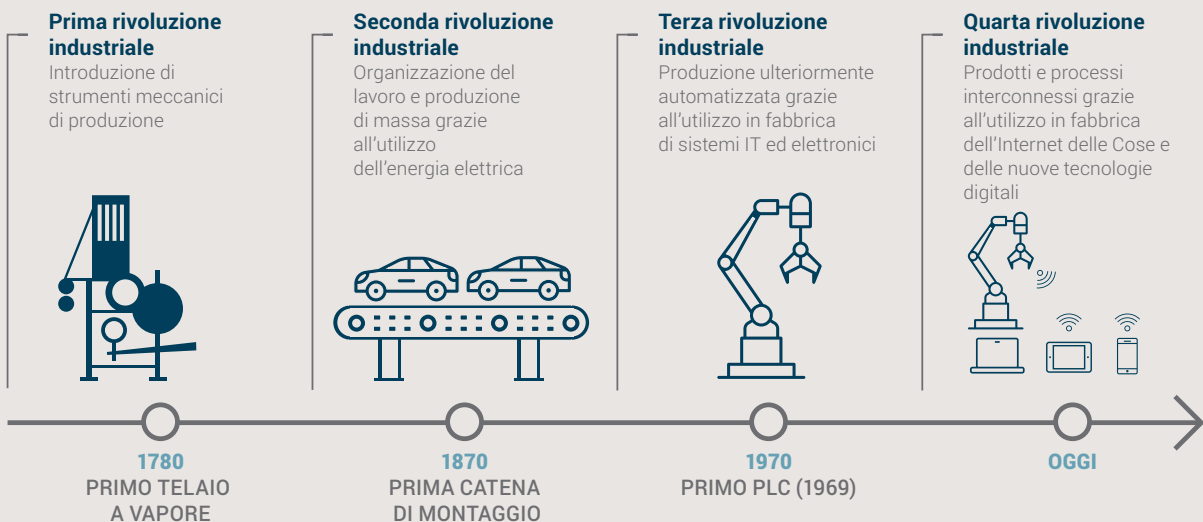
Prima rivoluzione industriale
Introduzione di strumenti meccanici di produzione

Seconda rivoluzione industriale
Organizzazione del lavoro e produzione di massa grazie all'utilizzo dell'energia elettrica

Terza rivoluzione industriale
Produzione ulteriormente automatizzata grazie all'utilizzo in fabbrica di sistemi IT ed elettronici

Quarta rivoluzione industriale
Prodotti e processi interconnessi grazie all'utilizzo in fabbrica dell'Internet delle Cose e delle nuove tecnologie digitali

1780
PRIMO TELAIO A VAPORE

1870
PRIMA CATENA DI MONTAGGIO

1970
PRIMO PLC (1969)

OGGI